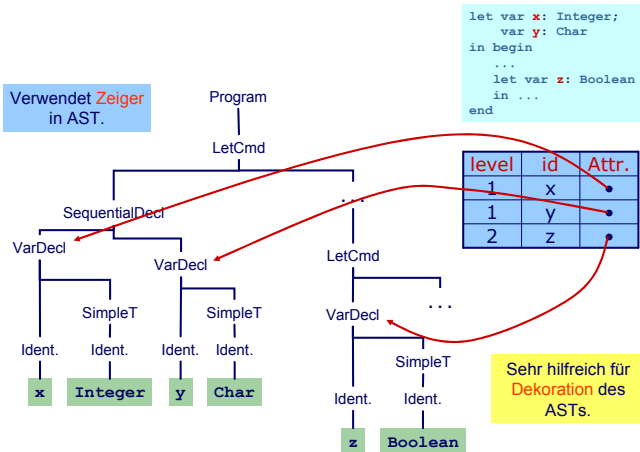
let var x: Integer;
    var y: Char
in begin
   ...
   let var z: Boolean
   in ...
end

Verwendet Zeiger in AST.

Program

LetCmd

SequentialDecl

...

VarDecl

VarDecl

LetCmd

VarDecl

...

SimpleT

SimpleT

SimpleT

Ident.

Ident.

Ident.

Ident.

Ident.

Ident.

x

Integer

y

Char

z

Boolean

| level | id | Attr. |
|---|---|---|
| 1 | x | |
| 1 | y | |
| 2 | z | |

Sehr hilfreich für Dekoration des ASTs.